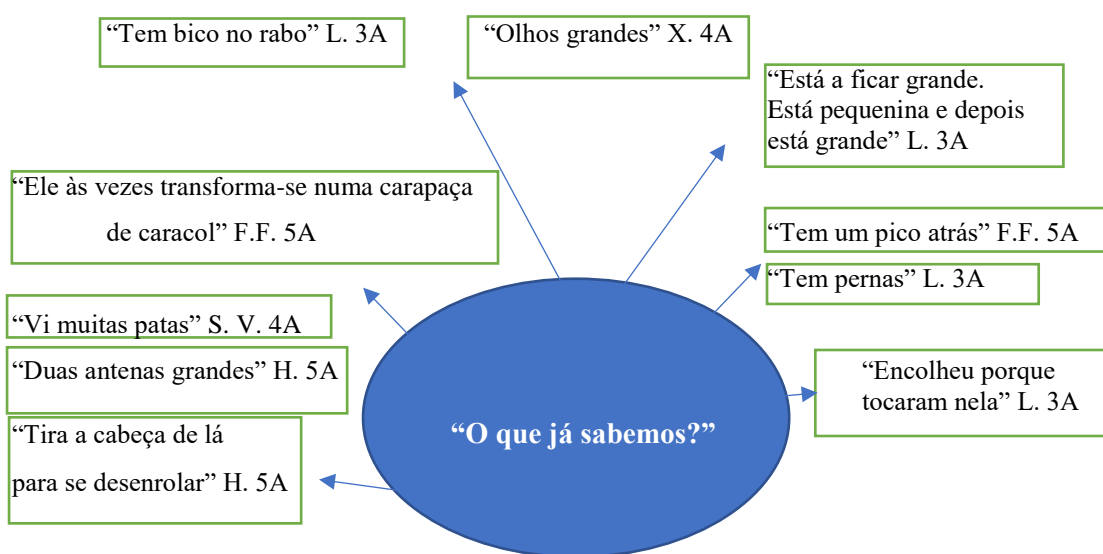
“Tem bico no rabo” L. 3A

“Olhos grandes” X. 4A

“Está a ficar grande. Está pequenina e depois está grande” L. 3A

“Ele às vezes transforma-se numa carapaça de caracol” F.F. 5A

“Tem um pico atrás” F.F. 5A

“Tem pernas” L. 3A

“Vi muitas patas” S. V. 4A

“Duas antenas grandes” H. 5A

“Encolheu porque tocaram nela” L. 3A

“Tira a cabeça de lá para se desenrolar” H. 5A

“O que já sabemos?”